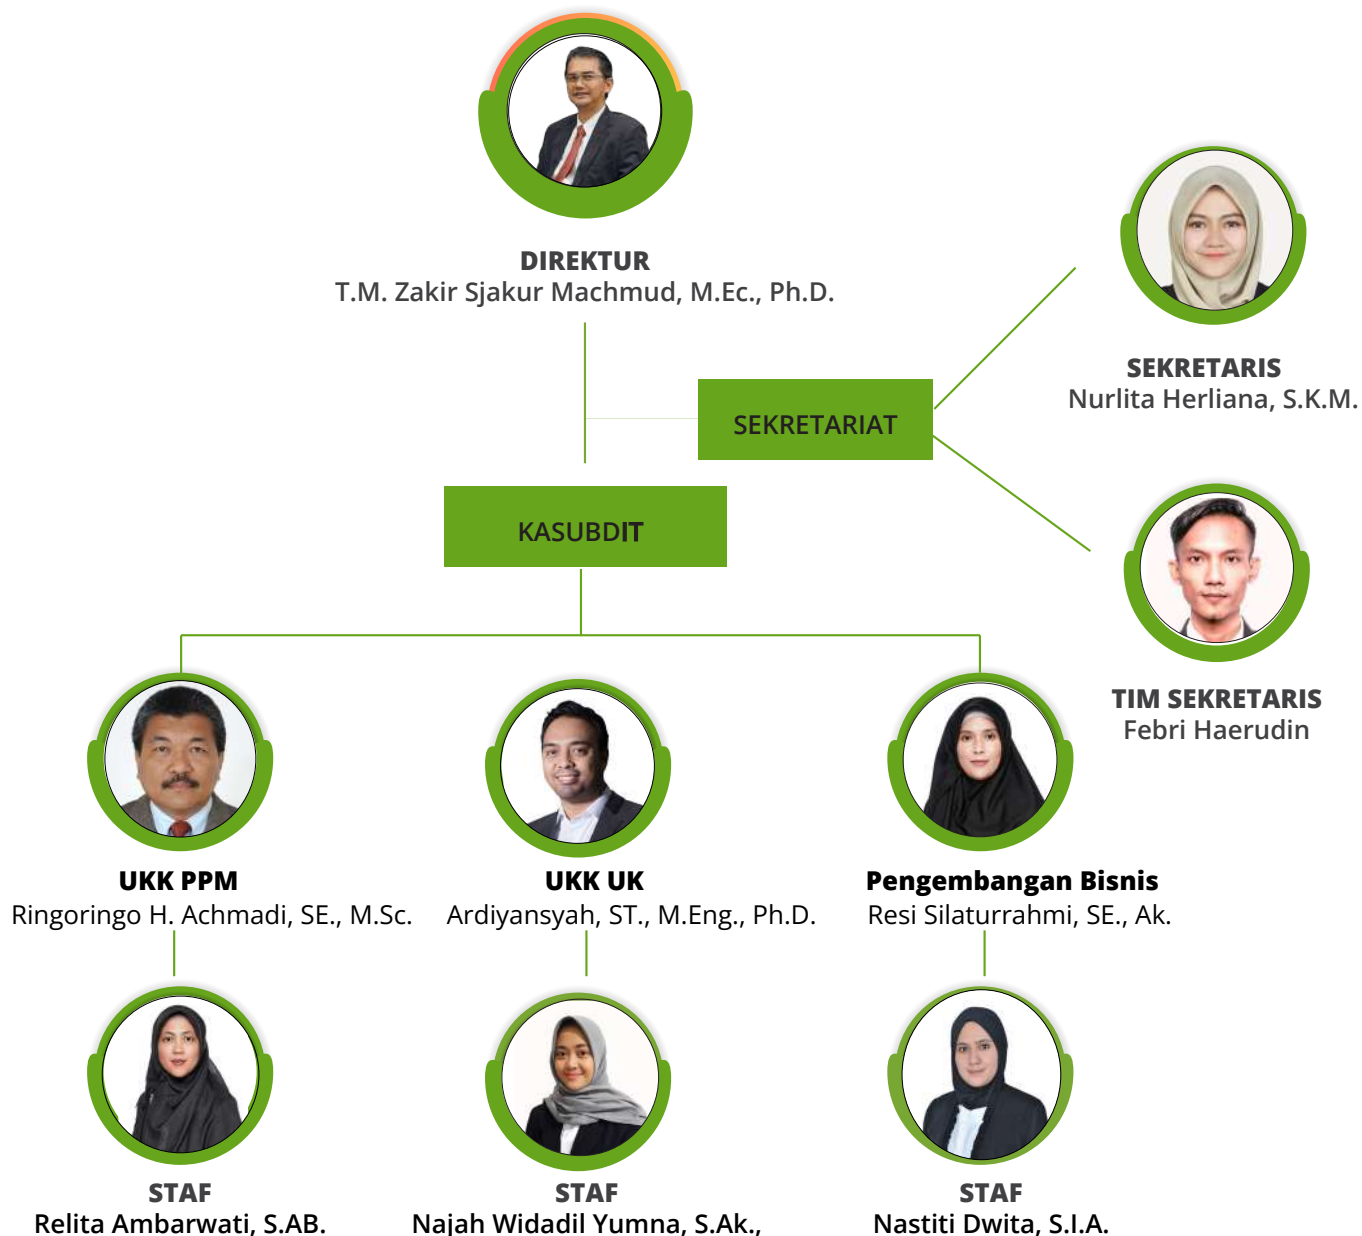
DIREKTUR
T.M. Zakir Sjakur Machmud, M.Ec., Ph.D.

SEKRETARIAT

SEKRETARIS
Nurlita Herliana, S.K.M.

KASUBDIT

TIM SEKRETARIS
Febri Haerudin

UKK PPM
Ringoringo H. Achmadi, SE., M.Sc.

UKK UK
Ardiyansyah, ST., M.Eng., Ph.D.

Pengembangan Bisnis
Resi Silaturrahmi, SE., Ak.

STAF
Relita Ambarwati, S.AB.

STAF
Najah Widadil Yumna, S.Ak.,

STAF
Nastiti Dwita, S.I.A.